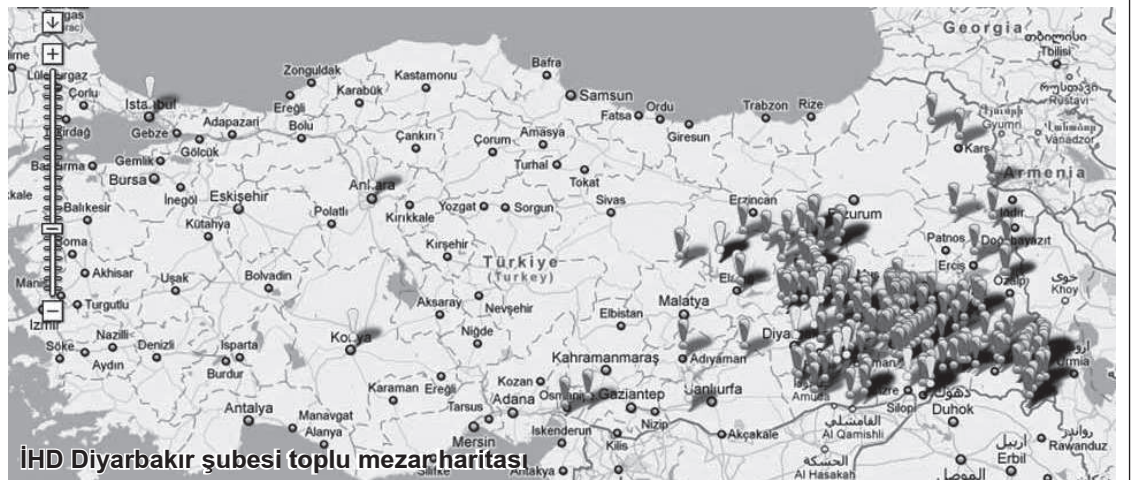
Georgia
Tbilisi
Rustavi
Zonguldak
Kastamonu
Bafra
Karabük
Lüleburgaz
Çorlu
İstanbul
Samsun
Ereğli
Ordu
Trabzon
Rize
Gebze
Adapazarı
Bolu
Fatsa
Giresun
Tekirdağ
Gölcük
Çankırı
Çorum
Amasya
Gyumri
Vanadzor
Bandırma
Gemlik
Turhal
Kars
Bursa
Tokat
Ankara
Armenia
İnegöl
Eskişehir
Balıkesir
Polatlı
Kırıkkale
Yozgat
Sorgun
Sivas
Erzincan
Erzurum
Iğdır
Kütahya
Kırşehir
Patnos
Doğubayazıt
Soma
Türkiye
(Turkey)
Erciş
Akhisar
Uşak
Bolvadin
Özalp
Khoy
Manisa
Turgutlu
Aksaray
Nevşehir
Malatya
Elazığ
İzmir
Elbistan
Nazilli
Niğde
Söke
Denizli
Isparta
Konya
Diyarbakır
Aydın
Burdur
Kahramanmaraş
Adıyaman
Karaman
Ereğli
Kozan
Osmaniye
Gaziantep
Şanlıurfa
Tarsus
Adana
Urmia
Antalya
Manavgat
Nizip
Silopi
Duhok
Alanya
Mersin
İskenderun
Kilis
Akçakale
Al Qamishli
Erbil
Rawanduz
Al Hasakah
Antakya
İHD Diyarbakır şubesi toplu mezar haritası